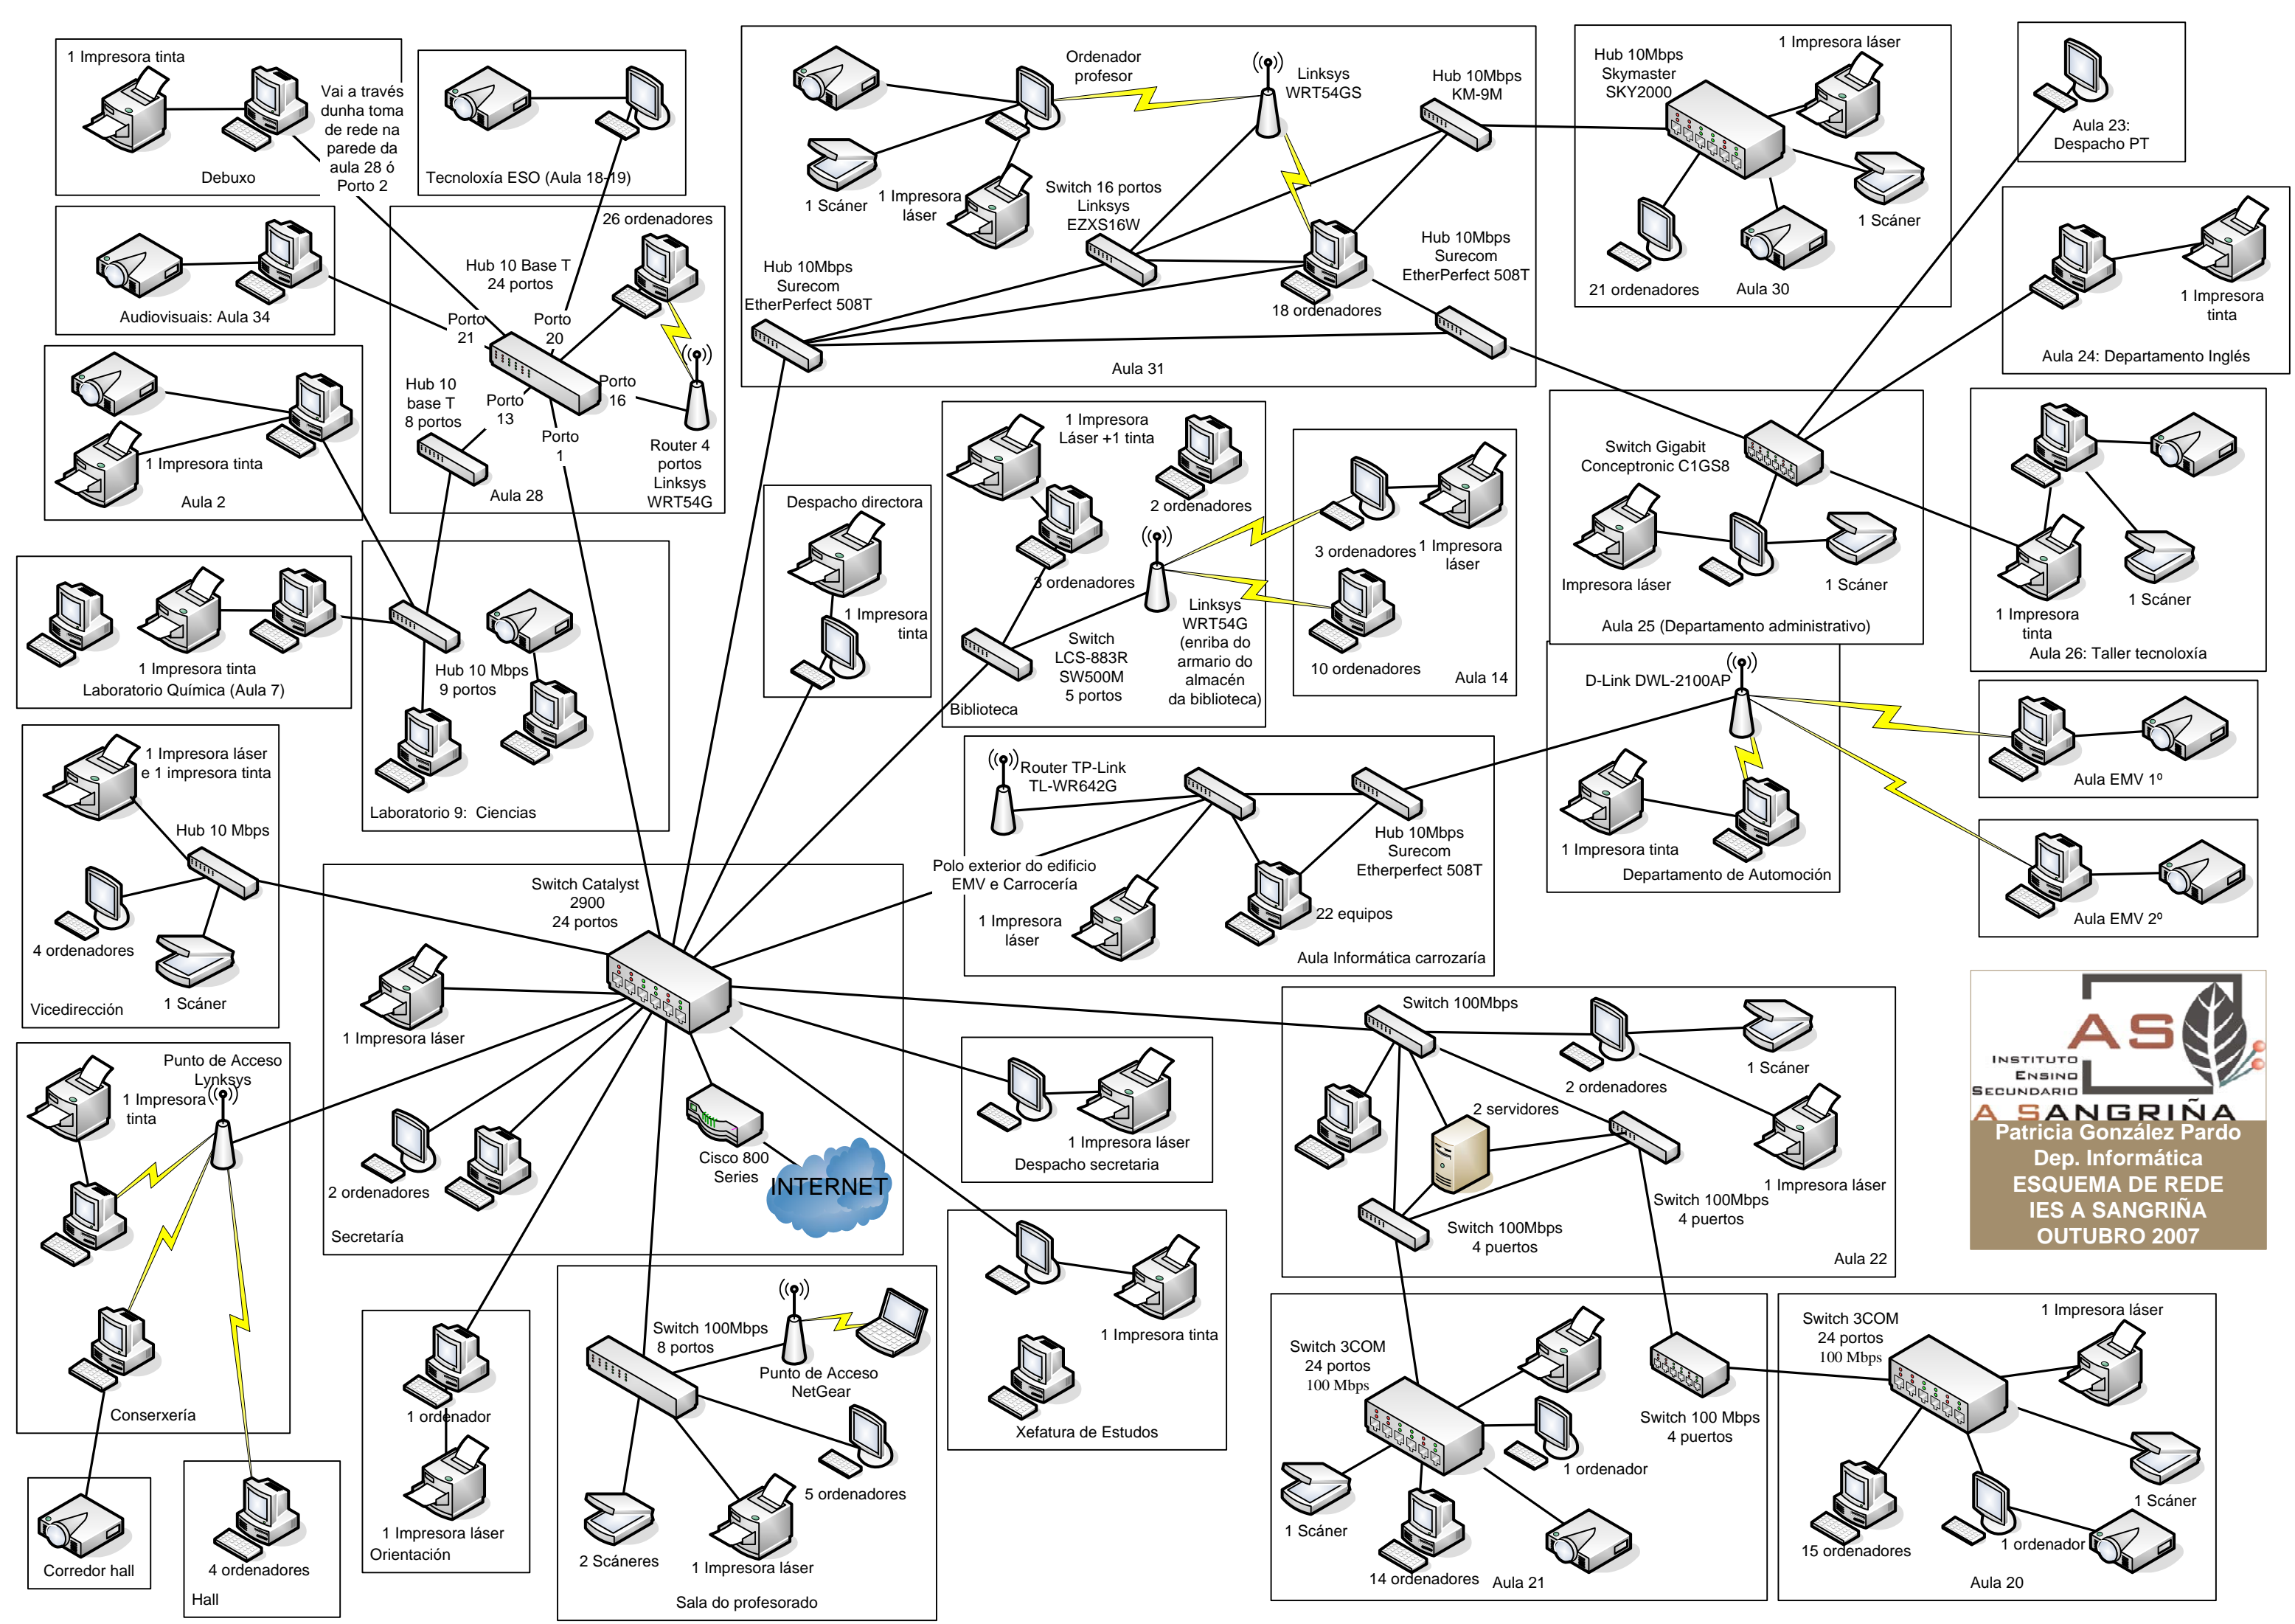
1 Impresora tinta

Vai a través dunha toma de rede na parede da aula 28 ó Porto 2

Debuxo

Tecnoloxía ESO (Aula 18-19)

Audiovisuais: Aula 34

26 ordenadores

Hub 10 Base T 24 portos

Porto 21

Porto 20

Hub 10 base T 8 portos

Porto 13

Porto 16

Porto 1

Router 4 portos Linksys WRT54G

Aula 28

1 Impresora tinta

Aula 2

1 Impresora tinta

Laboratorio Química (Aula 7)

Hub 10 Mbps 9 portos

Laboratorio 9: Ciencias

1 Impresora láser e 1 impresora tinta

Hub 10 Mbps

4 ordenadores

1 Scáner

Vicedirección

Punto de Acceso Lynksys

1 Impresora tinta

Conserxería

Corredor hall

4 ordenadores

Hall

Ordenador profesor

Linksys WRT54GS

Hub 10Mbps KM-9M

1 Scáner

1 Impresora láser

Switch 16 portos Linksys EZXS16W

Hub 10Mbps Surecom EtherPerfect 508T

Hub 10Mbps Surecom EtherPerfect 508T

18 ordenadores

Aula 31

Hub 10Mbps Skymaster SKY2000

1 Impresora láser

1 Scáner

21 ordenadores

Aula 30

Aula 23: Despacho PT

1 Impresora tinta

Aula 24: Departamento Inglés

Despacho directora

1 Impresora tinta

1 Impresora Láser +1 tinta

2 ordenadores

3 ordenadores

Switch LCS-883R SW500M 5 portos

Linksys WRT54G (enriba do armario do almacén da biblioteca)

Biblioteca

3 ordenadores

1 Impresora láser

10 ordenadores

Aula 14

Switch Gigabit Conceptronic C1GS8

Impresora láser

1 Scáner

Aula 25 (Departamento administrativo)

1 Impresora tinta

1 Scáner

Aula 26: Taller tecnoloxía

D-Link DWL-2100AP

1 Impresora tinta

Departamento de Automoción

Aula EMV 1º

Aula EMV 2º

Router TP-Link TL-WR642G

Polo exterior do edificio EMV e Carrocería

Hub 10Mbps Surecom Etherperfect 508T

1 Impresora láser

22 equipos

Aula Informática carrozaría

Switch Catalyst 2900 24 portos

1 Impresora láser

2 ordenadores

Cisco 800 Series

INTERNET

Secretaría

1 Impresora láser

Despacho secretaria

1 Impresora tinta

Xefatura de Estudos

1 ordenador

1 Impresora láser

Orientación

Switch 100Mbps 8 portos

Punto de Acceso NetGear

5 ordenadores

2 Scáneres

1 Impresora láser

Sala do profesorado

Switch 100Mbps

2 ordenadores

1 Scáner

2 servidores

1 Impresora láser

Switch 100Mbps 4 puertos

Switch 100Mbps 4 puertos

Aula 22

Switch 3COM 24 portos 100 Mbps

Switch 100 Mbps 4 puertos

1 ordenador

1 Scáner

14 ordenadores

Aula 21

Switch 3COM 24 portos 100 Mbps

1 Impresora láser

1 Scáner

15 ordenadores

1 ordenador

Aula 20

AS
Instituto Ensino Secundario
A Sangriña

Patricia González Pardo
Dep. Informática
ESQUEMA DE REDE
IES A SANGRIÑA
OUTUBRO 2007